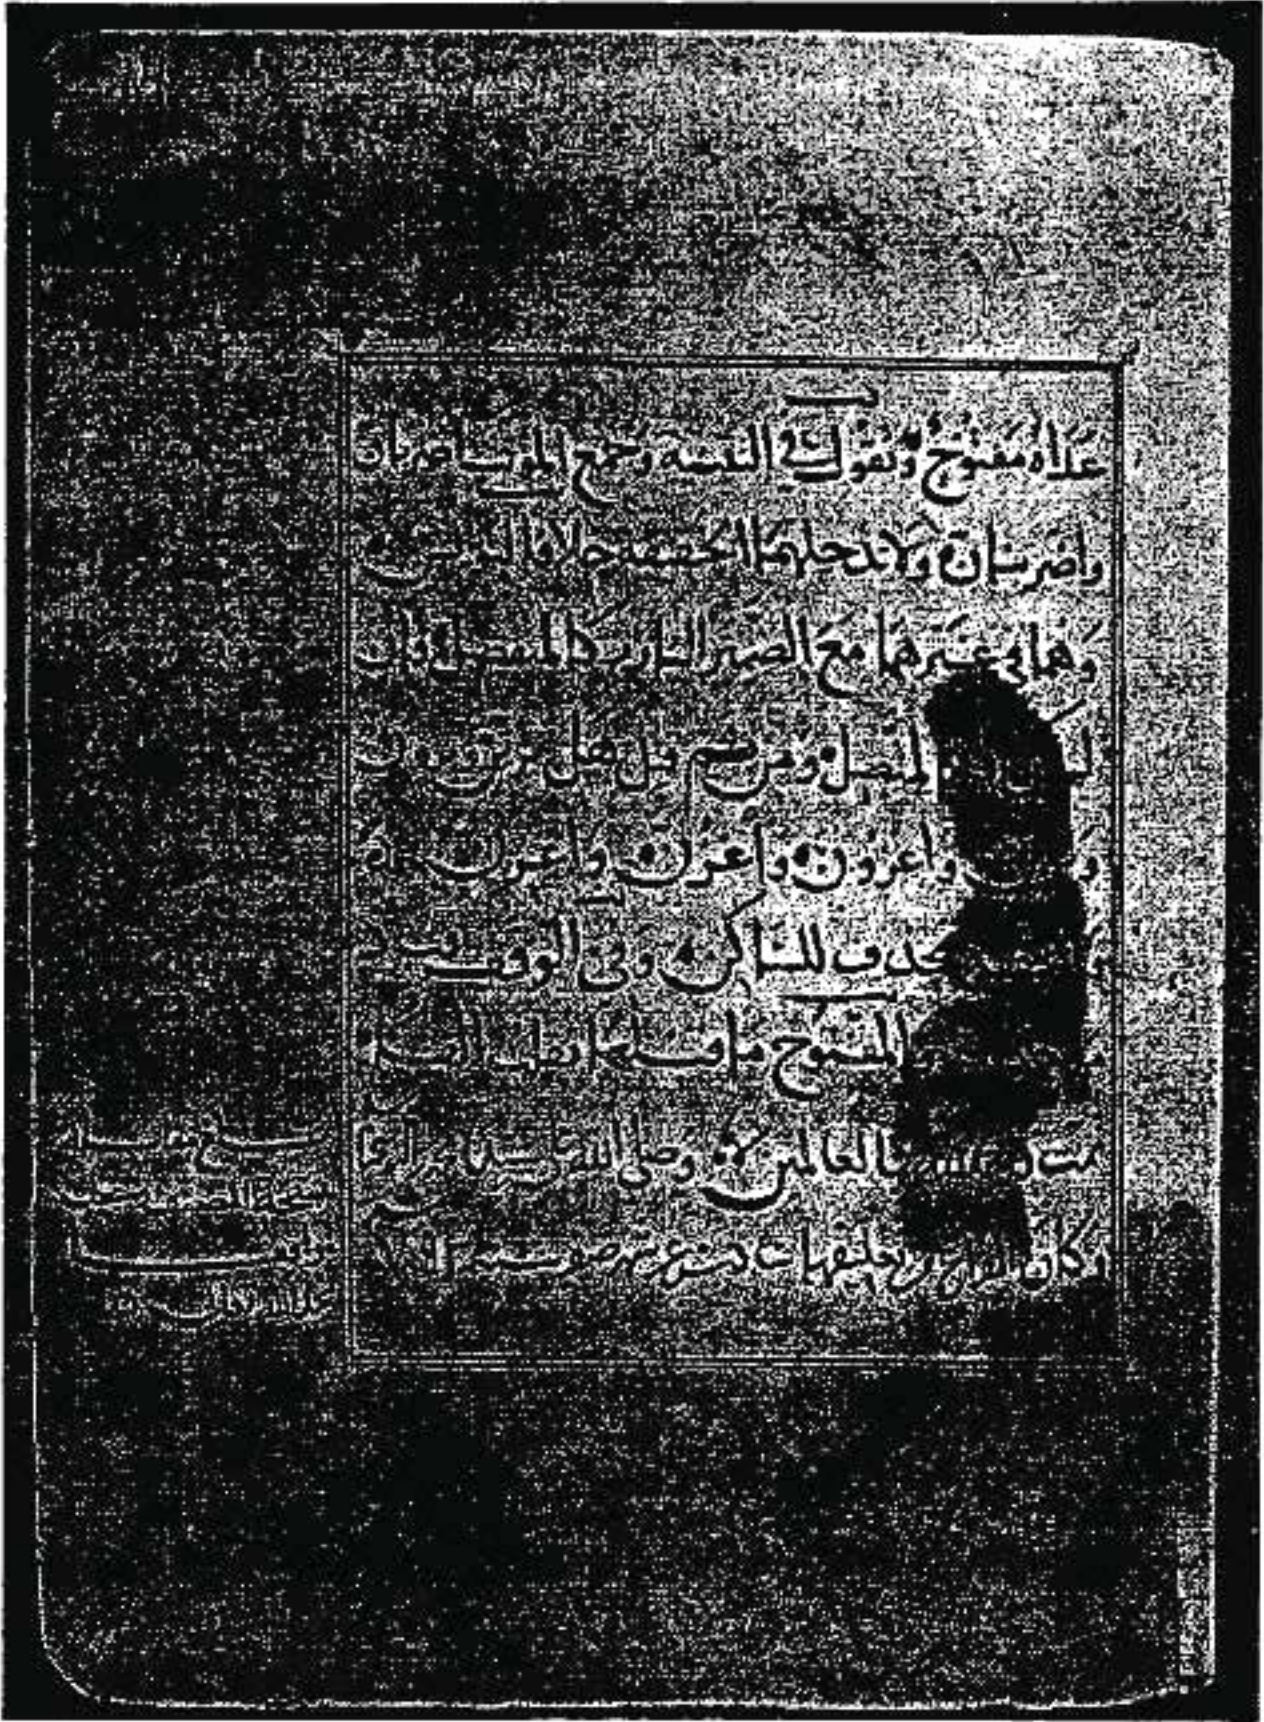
علاه مفتوح وتقول في التثنية وجمع المؤنث اضربان
واضربنان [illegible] يدخلهما الخفيفة خلافا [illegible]
وهما في غيرهما مع الضمير البارز كالمتصل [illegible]
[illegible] المتصل ومن ثم قيل هل ترين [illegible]
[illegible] واغزون واغزن واغزن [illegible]
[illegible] تحذف للساكن وفي الوقف
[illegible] المفتوح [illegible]
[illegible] رب العالمين وصلى الله على سيدنا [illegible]
وكان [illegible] عشر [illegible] سنة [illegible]

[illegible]
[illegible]
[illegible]
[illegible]